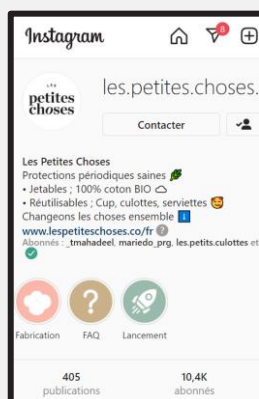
Instagram

les.petites.choses.

LES
petites
choses

Contacter

Les Petites Choses
Protections périodiques saines 🌶
• Jetables ; 100% coton BIO
• Réutilisables ; Cup, culottes, serviettes 😍
Changeons les choses ensemble ℹ️
www.lespetiteschoses.co/fr
Abonnés : _tmahadeel, mariedo_prg, les.petits.culottes et

Fabrication
FAQ
Lancement

405
publications

10,4K
abonnés